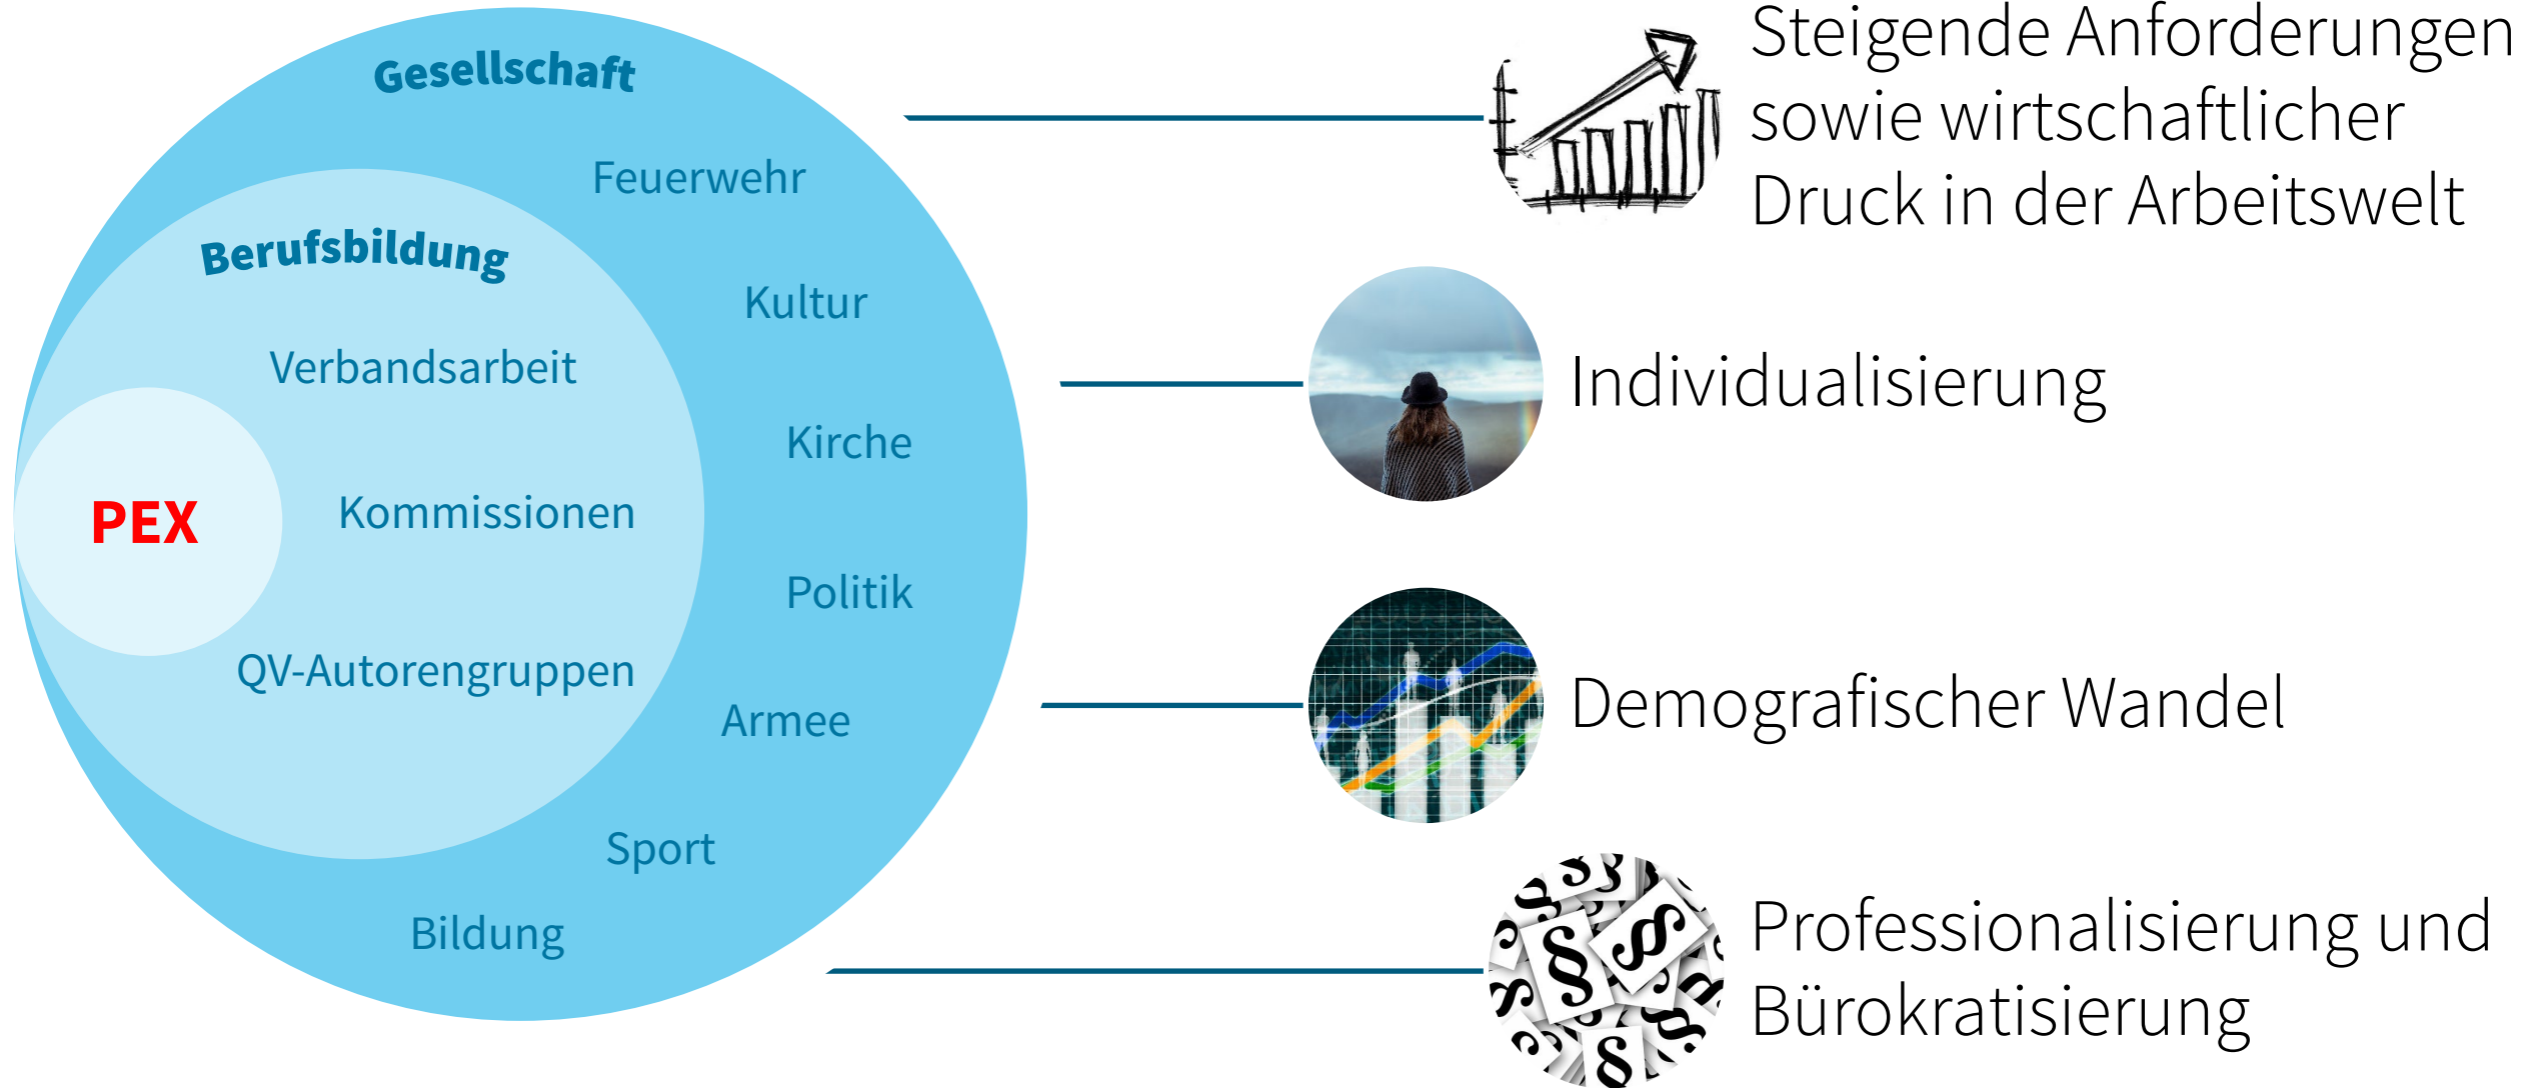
Gesellschaft

Feuerwehr

Berufsbildung

Kultur

Verbandsarbeit

Kirche

PEX

Kommissionen

Politik

QV-Autorengruppen

Armee

Sport

Bildung

Steigende Anforderungen sowie wirtschaftlicher Druck in der Arbeitswelt

Individualisierung

Demografischer Wandel

Professionalisierung und Bürokratisierung